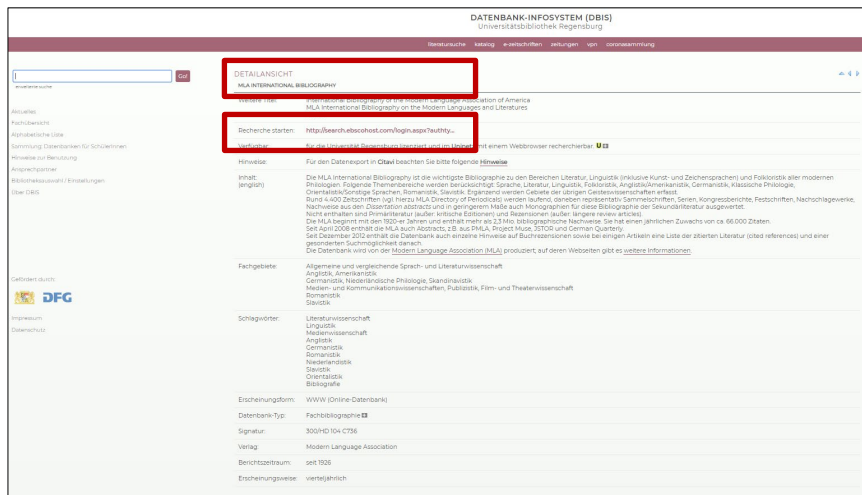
DATENBANK-INFOSYSTEM (DBIS)
Universitätsbibliothek Regensburg

literatursuche katalog e-zeitschriften zeitungen vpn coronasammlung

Go!
erweiterte suche

Aktuelles
Fachübersicht
Alphabetische Liste
Sammlung: Datenbanken für Schüler/innen
Hinweise zur Benutzung
Ansprechpartner
Bibliotheksauswahl / Einstellungen
Über DBIS

Gefördert durch:
DFG

Impressum
Datenschutz

DETAILANSICHT
MLA INTERNATIONAL BIBLIOGRAPHY

Weitere Titel: International Bibliography of the Modern Language Association of America
MLA International Bibliography on the Modern Languages and Literatures

Recherche starten: http://search.ebscohost.com/login.aspx?authty...

Verfügbar: für die Universität Regensburg lizenziert und im Uninetz mit einem Webbrowser recherchierbar.

Hinweise: Für den Datenexport in Citavi beachten Sie bitte folgende Hinweise

Inhalt: (englisch) Die MLA International Bibliography ist die wichtigste Bibliographie zu den Bereichen Literatur, Linguistik (inklusive Kunst- und Zeichensprachen) und Folkloristik aller modernen Philologien. Folgende Themenbereiche werden berücksichtigt: Sprache, Literatur, Linguistik, Folkloristik, Anglistik/Amerikanistik, Germanistik, Klassische Philologie, Orientalistik/Sonstige Sprachen, Romanistik, Slavistik. Ergänzend werden Gebiete der übrigen Geisteswissenschaften erfasst.
Rund 4.400 Zeitschriften (vgl. hierzu MLA Directory of Periodicals) werden laufend, daneben repräsentativ Sammelschriften, Serien, Kongressberichte, Festschriften, Nachschlagewerke, Nachweise aus den Dissertation abstracts und in geringerem Maße auch Monographien für diese Bibliographie der Sekundärliteratur ausgewertet.
Nicht enthalten sind Primärliteratur (außer: kritische Editionen) und Rezensionen (außer: längere review articles).
Die MLA beginnt mit den 1920-er Jahren und enthält mehr als 2,3 Mio. bibliographische Nachweise. Sie hat einen jährlichen Zuwachs von ca. 66.000 Zitaten.
Seit April 2008 enthält die MLA auch Abstracts, z.B. aus PMLA, Project Muse, JSTOR und German Quarterly.
Seit Dezember 2012 enthält die Datenbank auch einzelne Hinweise auf Buchrezensionen sowie bei einigen Artikeln eine Liste der zitierten Literatur (cited references) und einer gesonderten Suchmöglichkeit danach.
Die Datenbank wird von der Modern Language Association (MLA) produziert; auf deren Webseiten gibt es weitere Informationen

Fachgebiete: Allgemeine und vergleichende Sprach- und Literaturwissenschaft
Anglistik, Amerikanistik
Germanistik, Niederländische Philologie, Skandinavistik
Medien- und Kommunikationswissenschaften, Publizistik, Film- und Theaterwissenschaft
Romanistik
Slavistik

Schlagwörter: Literaturwissenschaft
Linguistik
Medienwissenschaft
Anglistik
Germanistik
Romanistik
Niederlandistik
Slavistik
Orientalistik
Bibliografie

Erscheinungsform: WWW (Online-Datenbank)

Datenbank-Typ: Fachbibliographie

Signatur: 300/HD 104 C756

Verlag: Modern Language Association

Berichtszeitraum: seit 1926

Erscheinungsweise: vierteljährlich